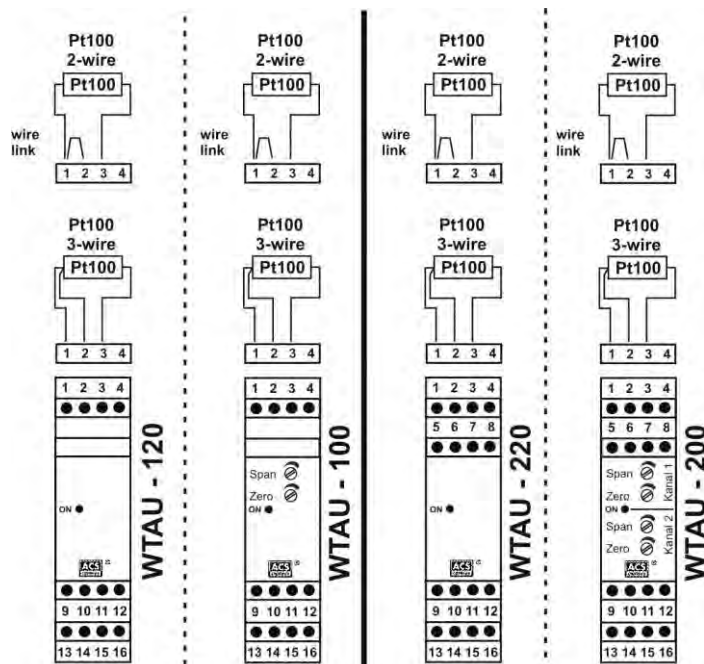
Pt100
2-wire
Pt100

wire link

1 2 3 4

Pt100
3-wire
Pt100

1 2 3 4

1 2 3 4

ON

ACS

9 10 11 12

13 14 15 16

WTAU - 120

Pt100
2-wire
Pt100

wire link

1 2 3 4

Pt100
3-wire
Pt100

1 2 3 4

1 2 3 4

Span
Zero
ON

ACS

9 10 11 12

13 14 15 16

WTAU - 100

Pt100
2-wire
Pt100

wire link

1 2 3 4

Pt100
3-wire
Pt100

1 2 3 4

1 2 3 4

5 6 7 8

ON

ACS

9 10 11 12

13 14 15 16

WTAU - 220

Pt100
2-wire
Pt100

wire link

1 2 3 4

Pt100
3-wire
Pt100

1 2 3 4

1 2 3 4

5 6 7 8

Span
Zero
Kanal 1
ON
Span
Zero
Kanal 2

ACS

9 10 11 12

13 14 15 16

WTAU - 200